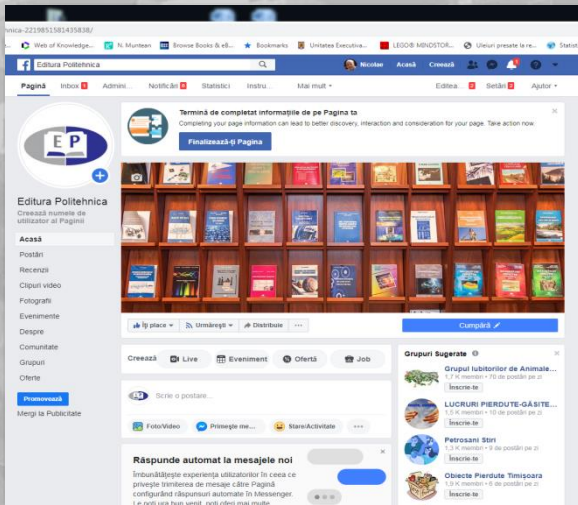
hnica-2219851581435838/

Web of Knowledge... N. Muntean Browse Books & eB... Bookmarks Unitatea Executiva... LEGO® MINDSTOR... Uleiuri presate la re... Statist

Editura Politehnica

Nicolae Acasă Creează

Pagină Inbox Admini... Notificări Statistici Instru... Mai mult ▾ Editea... Setări Ajutor ▾

EP

Editura Politehnica

Creează numele de utilizator al Paginii

Acasă

Postări

Recenzii

Clipuri video

Fotografii

Evenimente

Despre

Comunitate

Grupuri

Oferte

Promovează

Mergi la Publicitate

Termină de completat informațiile de pe Pagina ta

Completing your page information can lead to better discovery, interaction and consideration for your page. Take action now.

Finalizează-ți Pagina

Îți place ▾ Urmărești ▾ Distribuie ···

Cumpără

Creează Live Eveniment Ofertă Job

Scrie o postare...

Foto/Video Primește me... Stare/Activitate ···

Răspunde automat la mesajele noi

Îmbunătățește experiența utilizatorilor în ceea ce privește trimiterea de mesaje către Pagină configurând răspunsuri automate în Messenger. Le poți ura bun venit, poți oferi mai multe

Grupuri Sugerate

Grupul Iubitorilor de Animale...
1,7 K membri • 70 de postări pe zi
Înscrie-te

LUCRURI PIERDUTE-GĂSITE...
1,5 K membri • 10 de postări pe zi
Înscrie-te

Petrosani Stiri
1,3 K membri • 9 de postări pe zi
Înscrie-te

Obiecte Pierdute Timișoara
1,6 K membri • 6 de postări pe zi
Înscrie-te